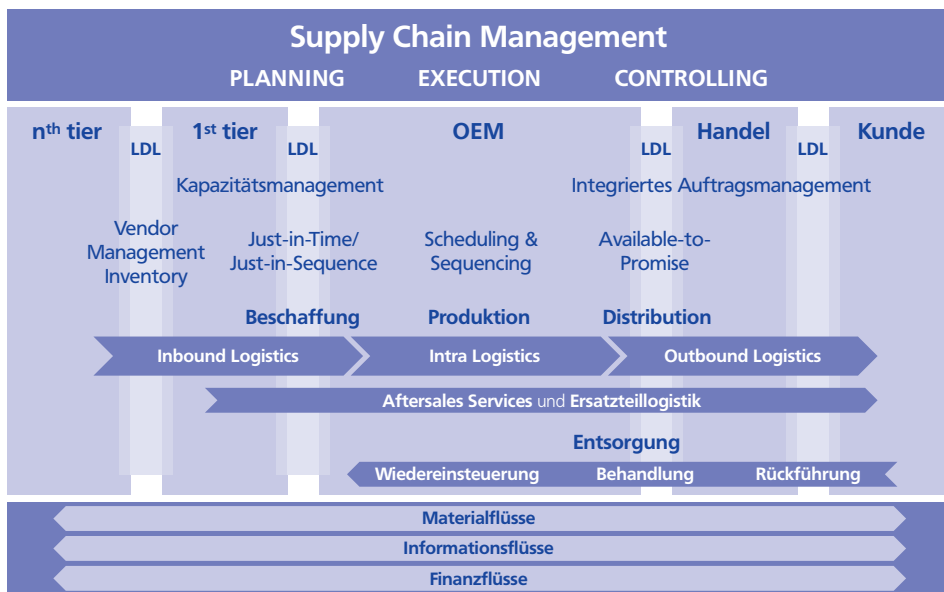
Supply Chain Management

PLANNING EXECUTION CONTROLLING

n$^{th}$ tier

LDL

1$^{st}$ tier

LDL

OEM

LDL

Handel

LDL

Kunde

Kapazitätsmanagement

Integriertes Auftragsmanagement

Vendor Management Inventory

Just-in-Time/ Just-in-Sequence

Scheduling & Sequencing

Available-to-Promise

Beschaffung

Produktion

Distribution

Inbound Logistics

Intra Logistics

Outbound Logistics

Aftersales Services und Ersatzteillogistik

Entsorgung

Wiedereinsteuerung

Behandlung

Rückführung

Materialflüsse

Informationsflüsse

Finanzflüsse